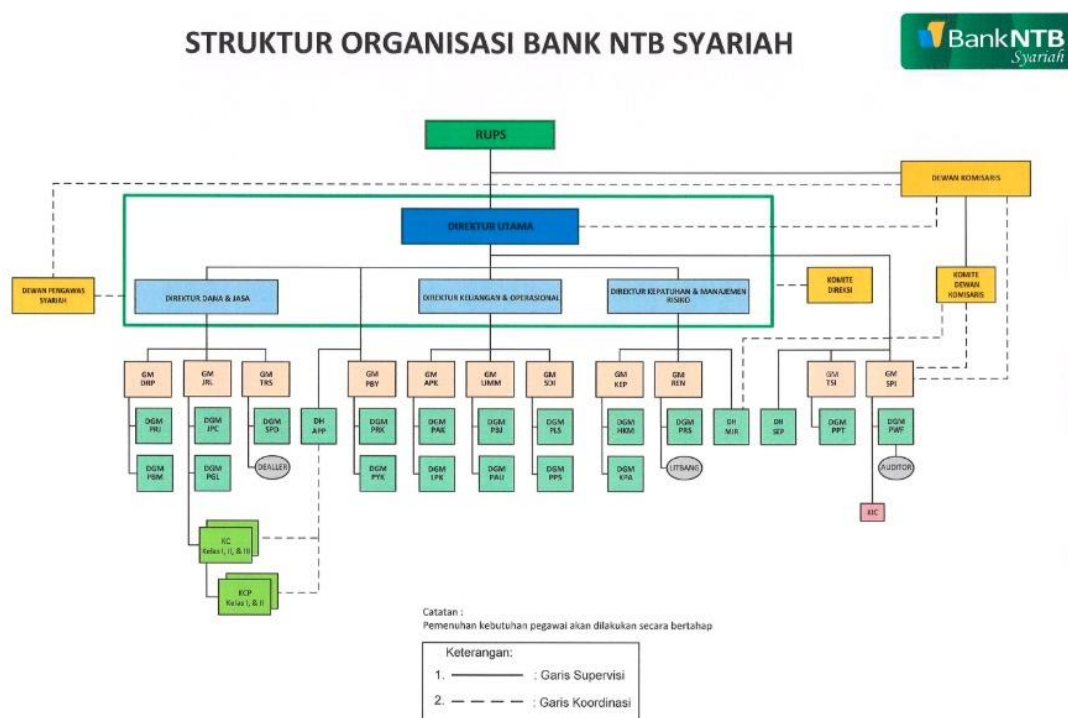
STRUKTUR ORGANISASI BANK NTB SYARIAH

BankNTB Syariah

RUPS

DEWAN KOMISARIS

DIREKTUR UTAMA

DEWAN PENGAWAS SYARIAH

DIREKTUR DANA & JASA

DIREKTUR KEUANGAN & OPERASIONAL

DIREKTUR KEPATUHAN & MANAJEMEN RISIKO

KOMITE DIREKSI

KOMITE DEWAN KOMISARIS

GM DRP

GM JRL

GM TRS

GM PBY

GM APK

GM UMM

GM SDI

GM KEP

GM REN

GM TSI

GM SPI

DGM PRJ

DGM PBM

DGM JPC

DGM PGL

DGM SPO

DEALLER

DH APP

DGM PRK

DGM PYK

DGM PAK

DGM LPK

DGM PBJ

DGM PAU

DGM PLS

DGM PPS

DGM HKM

DGM KPA

DGM PRS

LITBANG

DH MJR

DH SEP

DGM PPT

DGM PWF

AUDITOR

KIC

KC Kelas I, II, & III

KCP Kelas I, & II

Catatan :
Pemenuhan kebutuhan pegawai akan dilakukan secara bertahap

Keterangan:
1. : Garis Supervisi
2. : Garis Koordinasi